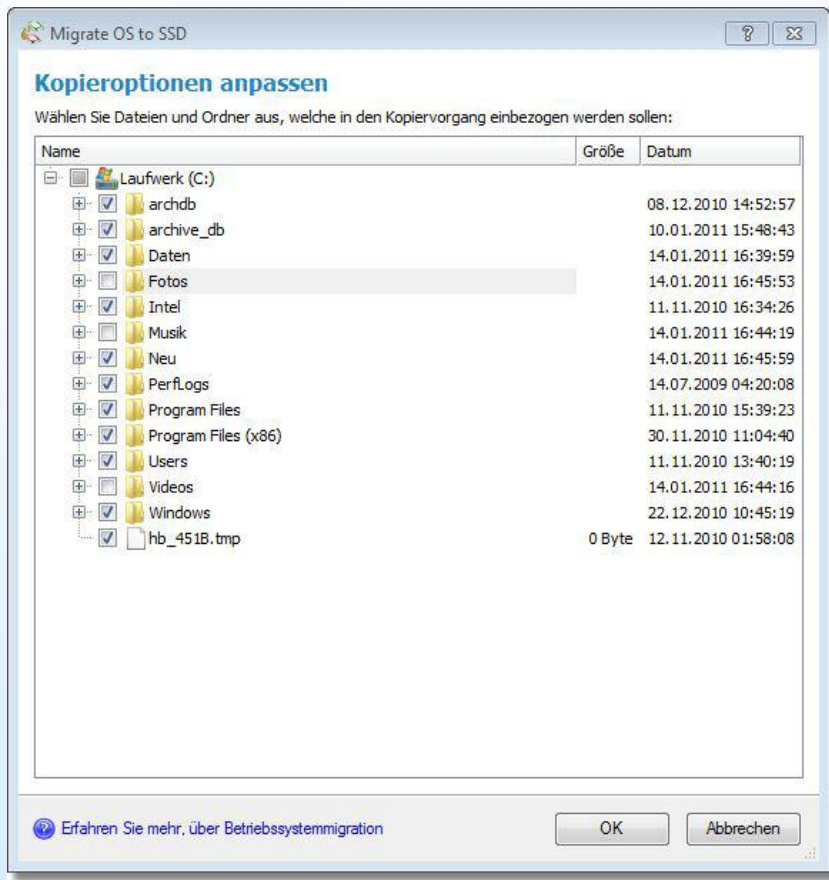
Migrate OS to SSD

?

Kopieroptionen anpassen

Wählen Sie Dateien und Ordner aus, welche in den Kopiervorgang einbezogen werden sollen:

| Name | Größe | Datum |
|---|---|---|
| Laufwerk (C:) | | |
| archdb | | 08.12.2010 14:52:57 |
| archive_db | | 10.01.2011 15:48:43 |
| Daten | | 14.01.2011 16:39:59 |
| Fotos | | 14.01.2011 16:45:53 |
| Intel | | 11.11.2010 16:34:26 |
| Musik | | 14.01.2011 16:44:19 |
| Neu | | 14.01.2011 16:45:59 |
| PerfLogs | | 14.07.2009 04:20:08 |
| Program Files | | 11.11.2010 15:39:23 |
| Program Files (x86) | | 30.11.2010 11:04:40 |
| Users | | 11.11.2010 13:40:19 |
| Videos | | 14.01.2011 16:44:16 |
| Windows | | 22.12.2010 10:45:19 |
| hb_451B.tmp | 0 Byte | 12.11.2010 01:58:08 |

Erfahren Sie mehr, über Betriebssystemmigration

OK

Abbrechen